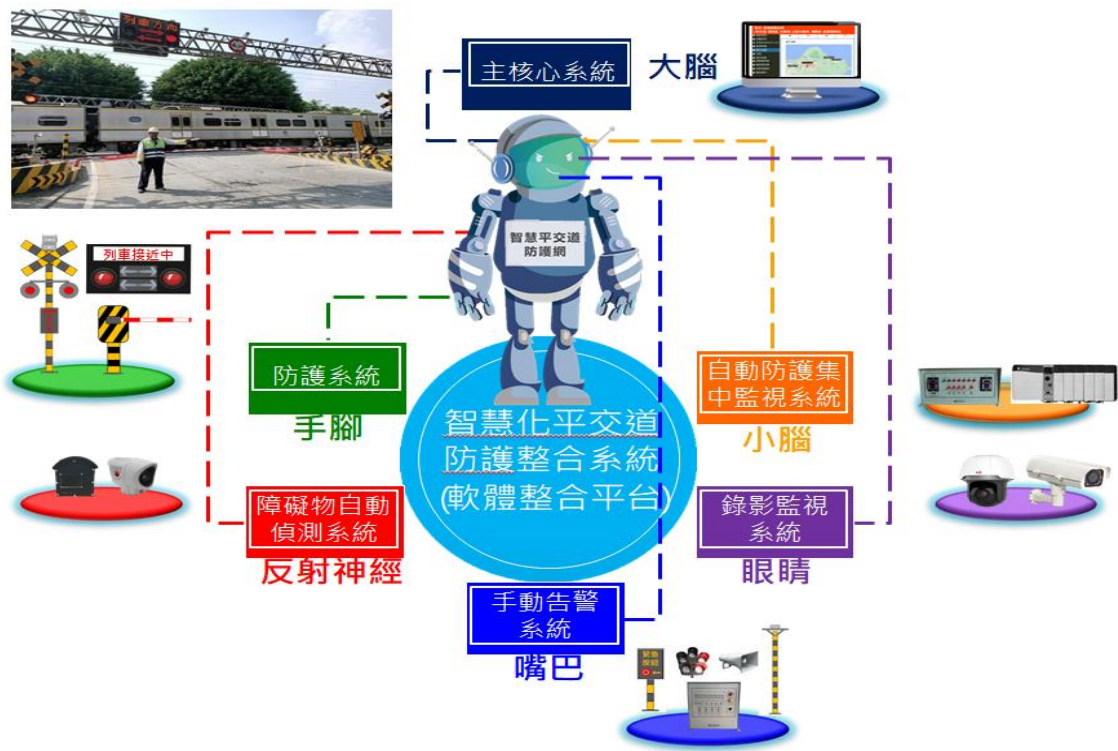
列車方向

主核心系統

大腦

智慧平交道防護網

列車接近中

防護系統

手腳

智慧化平交道防護整合系統(軟體整合平台)

自動防護集中監視系統

小腦

障礙物自動偵測系統

反射神經

錄影監視系統

眼睛

手動告警系統

嘴巴

緊急按鈕